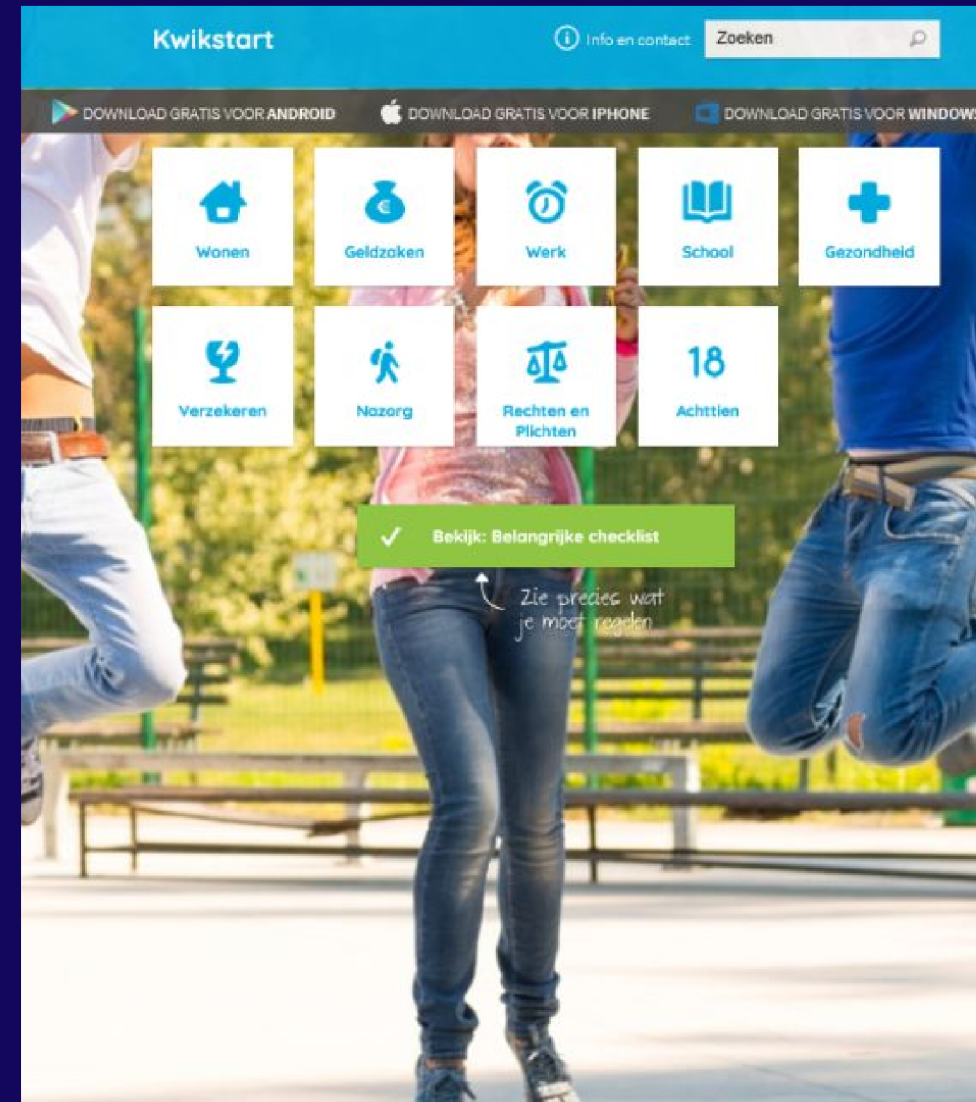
Kwikstart

Info en contact

Zoeken

DOWNLOAD GRATIS VOOR ANDROID

DOWNLOAD GRATIS VOOR IPHONE

DOWNLOAD GRATIS VOOR WINDOWS

€

Wonen

Geldzaken

Werk

School

Gezondheid

Verzekeren

Nazorg

Rechten en Plichten

18

Achttien

Bekijk: Belangrijke checklist

Zie precies wat je moet regelen